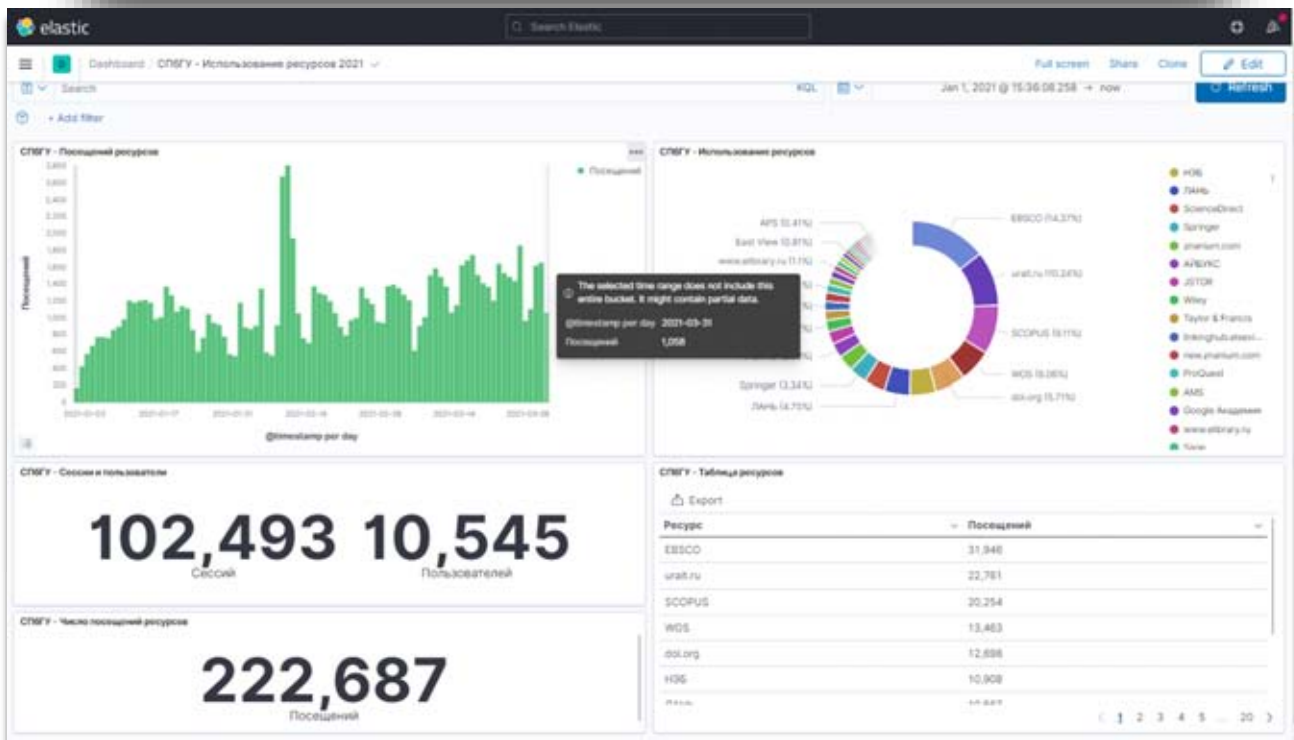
elastic

Search Elastic

Dashboard / СПбГУ - Использование ресурсов 2021

Full screen Share Clone Edit

Search KQL Jan 1, 2021 @ 15:36:08.258 → now Refresh

+ Add filter

СПбГУ - Посещений ресурсов

Посещений

Посещений

@timestamp per day

2021-01-03 2021-01-17 2021-01-31 2021-02-14 2021-02-28 2021-03-14 2021-03-28

The selected time range does not include this entire bucket. It might contain partial data.

@timestamp per day 2021-03-31

Посещений 1,058

СПбГУ - Использование ресурсов

APS (2.41%)

East View (2.81%)

www.elibrary.ru (1.1%)

Springer (3.34%)

ЛАНЬ (4.70%)

EBSCO (14.37%)

urait.ru (10.24%)

SCOPUS (9.11%)

WOS (6.06%)

doi.org (5.71%)

НЭБ

ЛАНЬ

ScienceDirect

Springer

znanium.com

АЙБУКС

JSTOR

Wiley

Taylor & Francis

linkinghub.elsevi...

new.znanium.com

ProQuest

AMS

Google Академия

www.elibrary.ru

Sage

СПбГУ - Сессии и пользователи

102,493 Сессий

10,545 Пользователей

СПбГУ - Число посещений ресурсов

222,687 Посещений

СПбГУ - Таблица ресурсов

Export

| Ресурс | Посещений |
|---|---|
| EBSCO | 31,946 |
| urait.ru | 22,761 |
| SCOPUS | 20,254 |
| WOS | 13,463 |
| doi.org | 12,698 |
| НЭБ | 10,908 |

1 2 3 4 5 ... 20